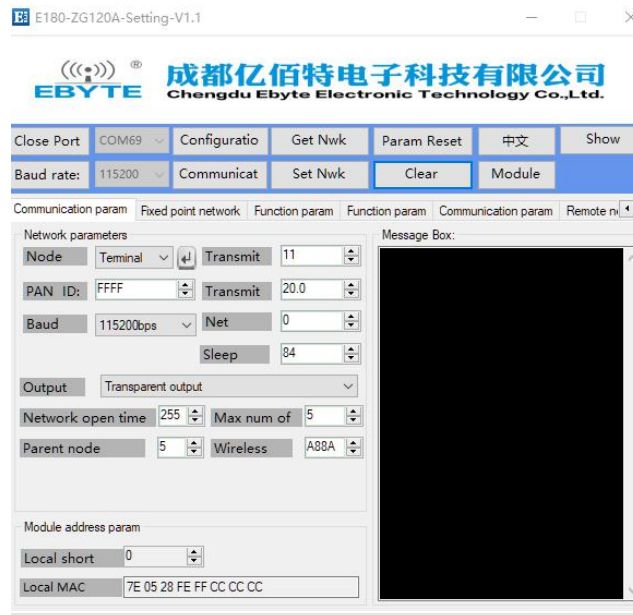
E180-ZG120A-Setting-V1.1

EBYTE ®
成都亿佰特电子科技有限公司
Chengdu Ebyte Electronic Technology Co.,Ltd.

Close Port | COM69 | Configuratio | Get Nwk | Param Reset | 中文 | Show
Baud rate: | 115200 | Communicat | Set Nwk | Clear | Module

Communication param | Fixed point network | Function param | Function param | Communication param | Remote n

Network parameters
Node | Terminal
Transmit | 11
PAN ID: | FFFF
Transmit | 20.0
Baud | 115200bps
Net | 0
Sleep | 84
Output | Transparent output
Network open time | 255
Max num of | 5
Parent node | 5
Wireless | A88A

Module address param
Local short | 0
Local MAC | 7E 05 28 FE FF CC CC CC

Message Box: